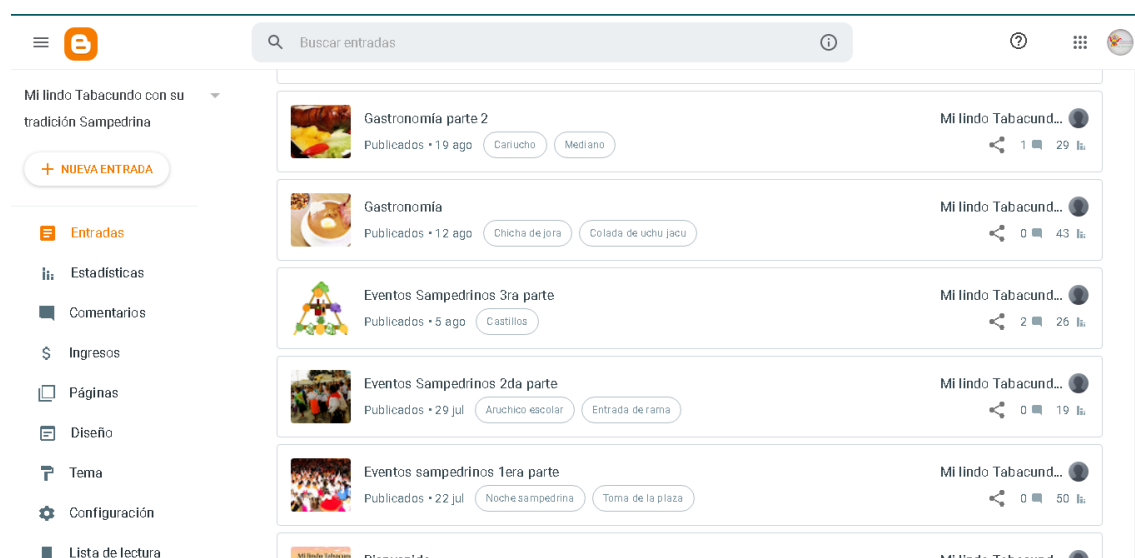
Buscar entradas

Mi lindo Tabacundo con su tradición Sampedrina

+ NUEVA ENTRADA

Entradas
Estadísticas
Comentarios
Ingresos
Páginas
Diseño
Tema
Configuración
Lista de lectura

Gastronomía parte 2
Publicados • 19 ago
Cariucho
Mediano
Mi lindo Tabacund...
1
29

Gastronomía
Publicados • 12 ago
Chicha de jora
Colada de uchu jacu
Mi lindo Tabacund...
0
43

Eventos Sampedrinos 3ra parte
Publicados • 5 ago
Castillos
Mi lindo Tabacund...
2
26

Eventos Sampedrinos 2da parte
Publicados • 29 jul
Aruchico escolar
Entrada de rama
Mi lindo Tabacund...
0
19

Eventos sampedrinos 1era parte
Publicados • 22 jul
Noche sampedrina
Toma de la plaza
Mi lindo Tabacund...
0
50

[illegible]